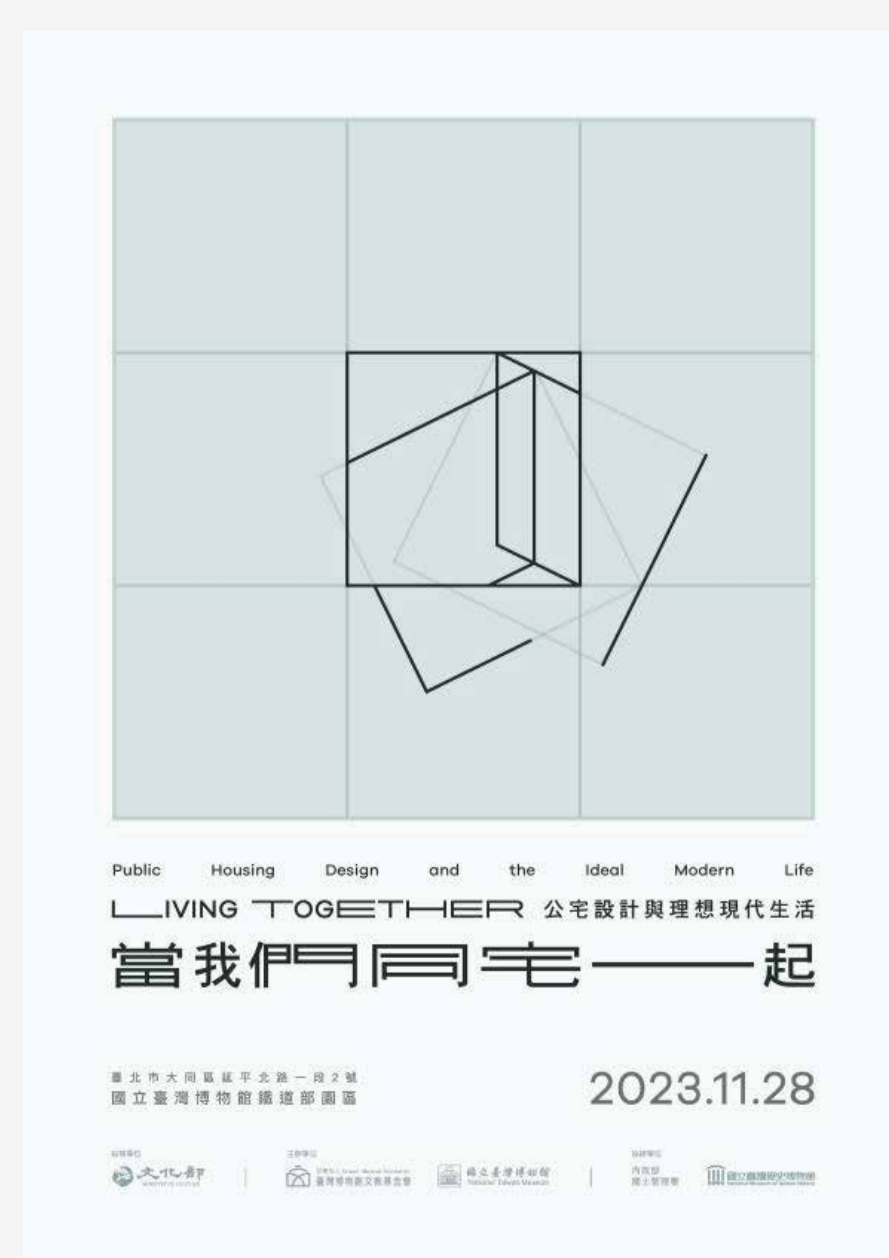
Public Housing Design and the Ideal Modern Life

LIVING TOGETHER 公宅設計與理想現代生活

當我們同宅一起

臺北市大同區延平北路一段2號
國立臺灣博物館鐵道部園區

2023.11.28

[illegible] 文化部 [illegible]

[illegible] 臺灣博物館文教基金會 國立臺灣博物館 National Taiwan Museum

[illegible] 內政部 國土管理署 國立臺灣歷史博物館 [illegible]